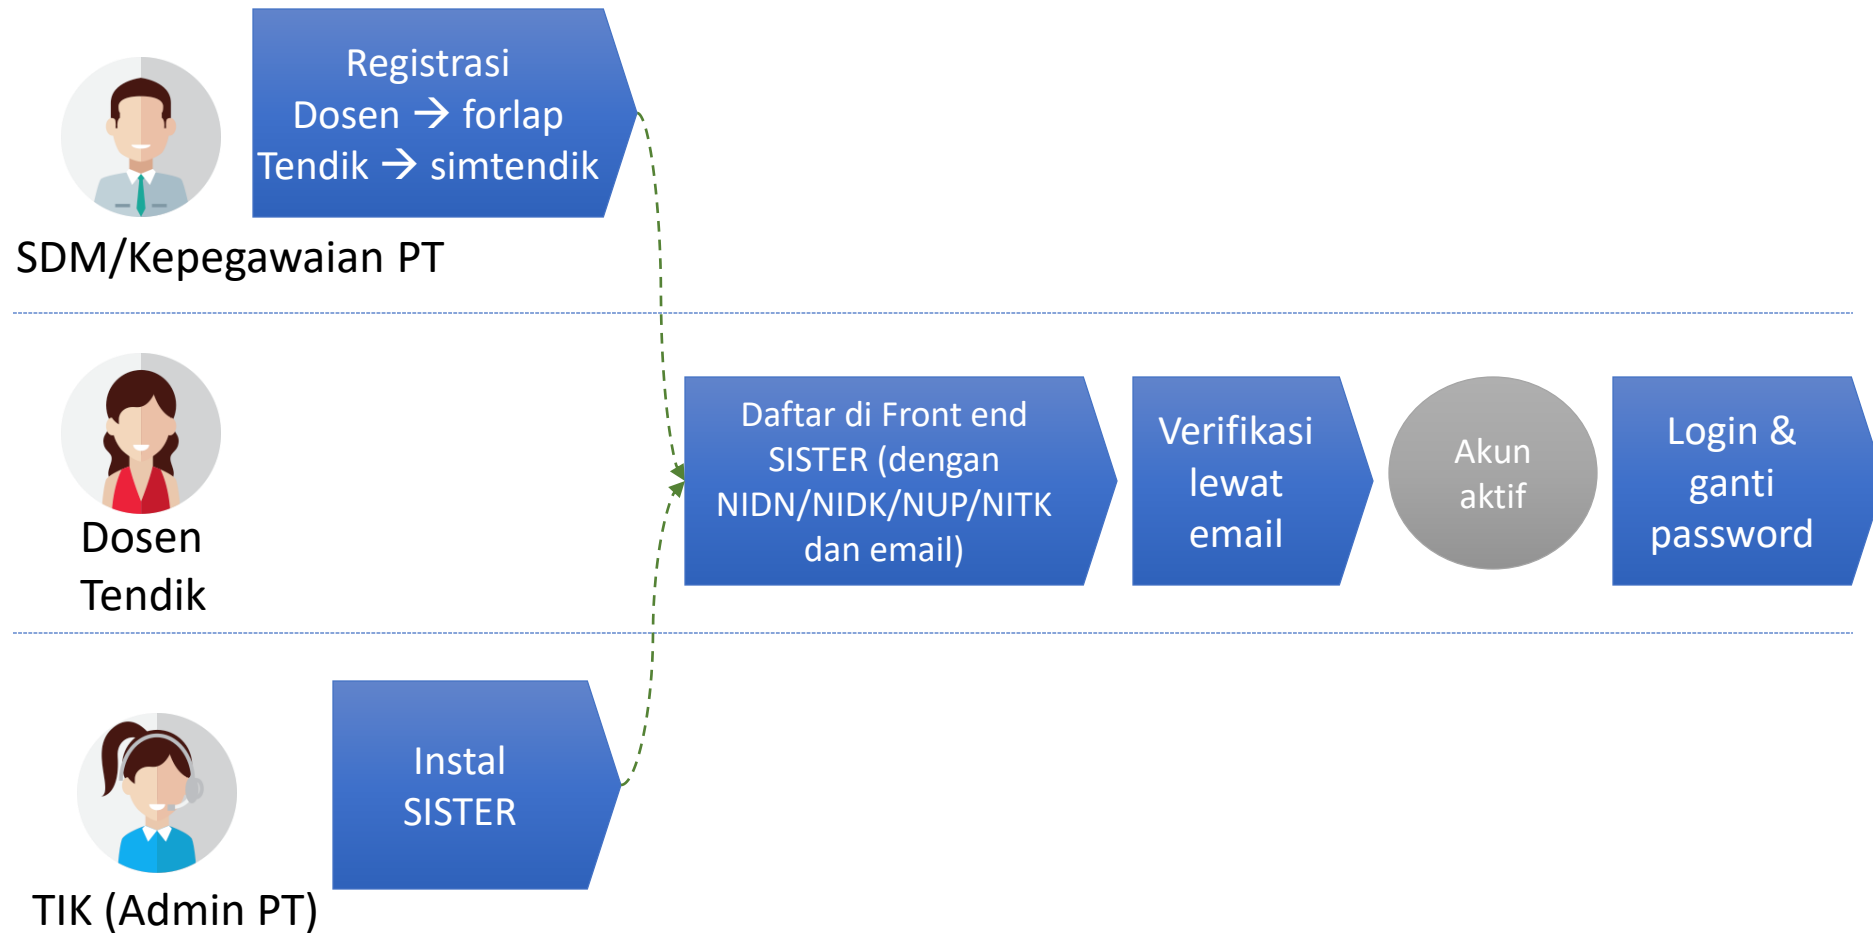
Registrasi
Dosen $\rightarrow$ forlap
Tendik $\rightarrow$ simtendik

SDM/Kepegawaian PT

Dosen
Tendik

Daftar di Front end SISTER (dengan NIDN/NIDK/NUP/NITK dan email)

Verifikasi lewat email

Akun aktif

Login & ganti password

Instal SISTER

TIK (Admin PT)